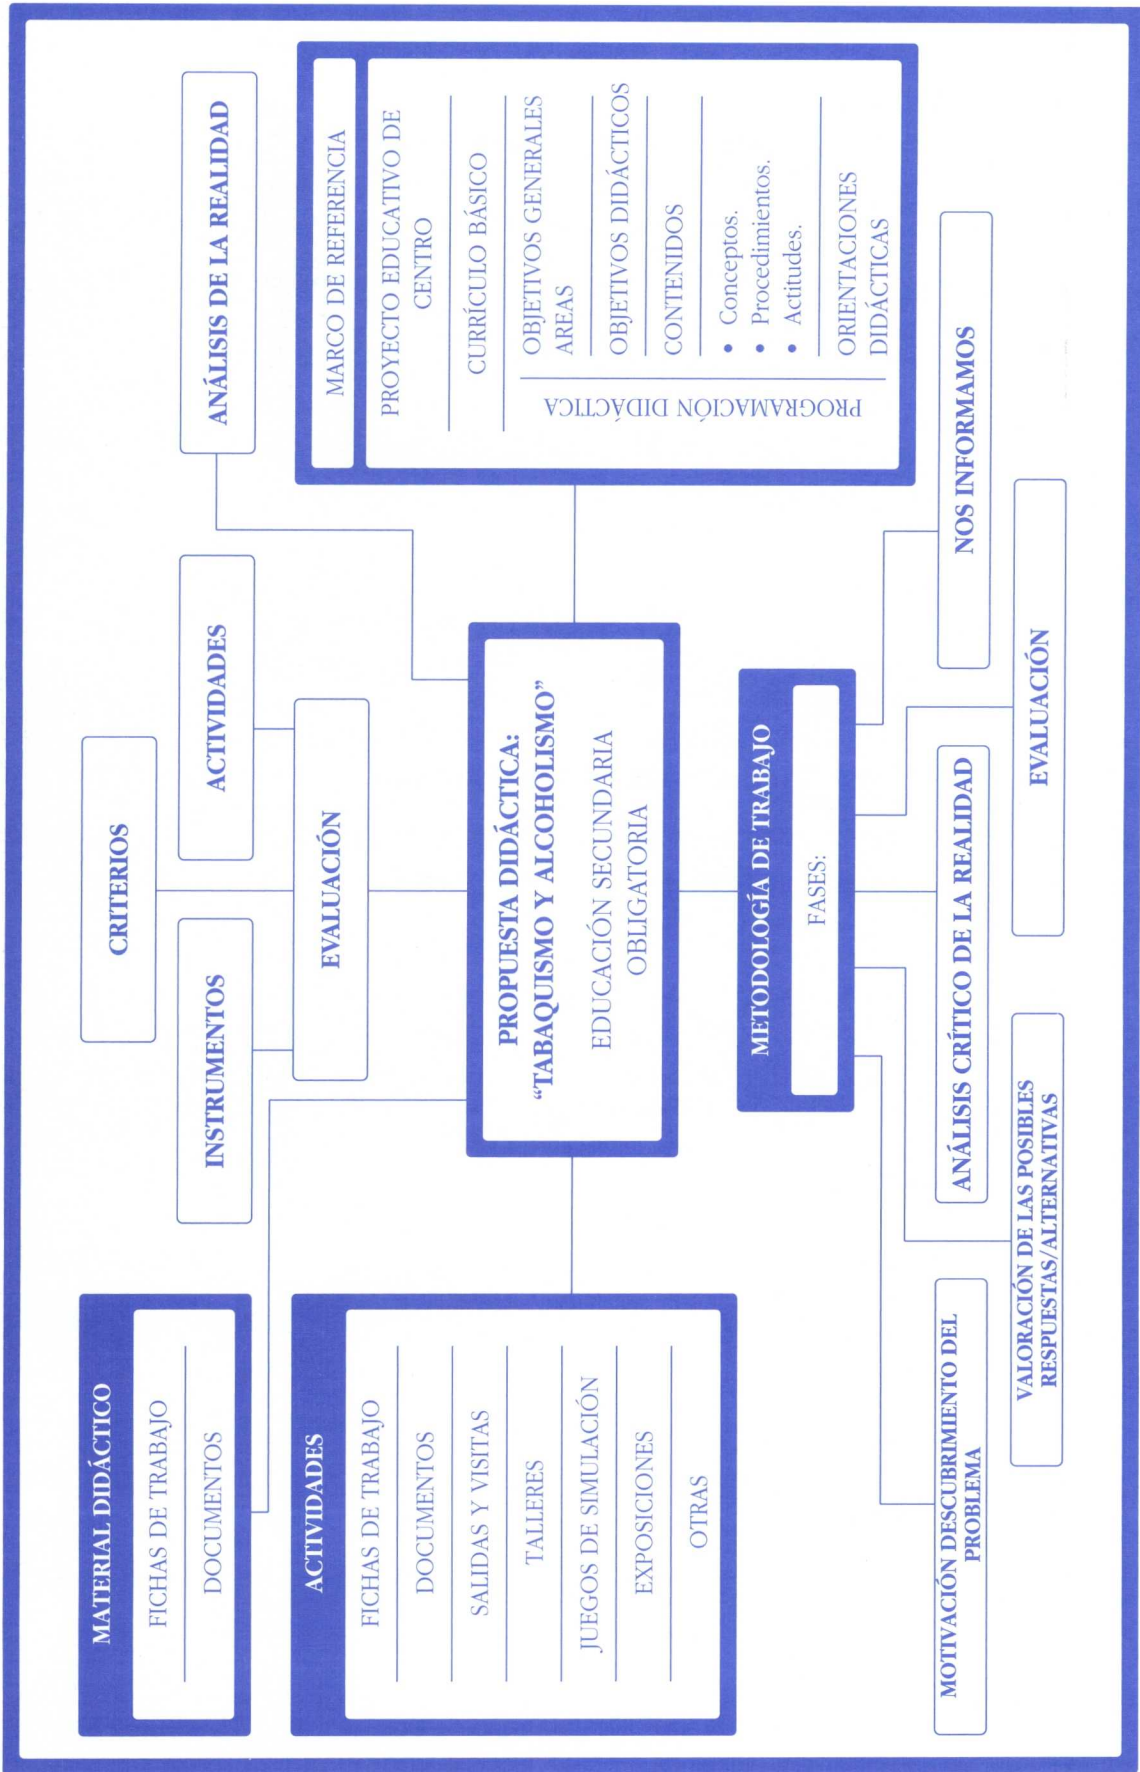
PROPUESTA DIDÁCTICA:
"TABAQUISMO Y ALCOHOLISMO"
EDUCACIÓN SECUNDARIA OBLIGATORIA

ANÁLISIS DE LA REALIDAD

MARCO DE REFERENCIA
PROYECTO EDUCATIVO DE CENTRO
CURRÍCULO BÁSICO
OBJETIVOS GENERALES AREAS
OBJETIVOS DIDÁCTICOS
CONTENIDOS
• Conceptos.
• Procedimientos.
• Actitudes.
ORIENTACIONES DIDÁCTICAS
PROGRAMACIÓN DIDÁCTICA

CRITERIOS
ACTIVIDADES
INSTRUMENTOS
EVALUACIÓN

METODOLOGÍA DE TRABAJO
FASES:
NOS INFORMAMOS
EVALUACIÓN
ANÁLISIS CRÍTICO DE LA REALIDAD
VALORACIÓN DE LAS POSIBLES RESPUESTAS/ALTERNATIVAS
MOTIVACIÓN DESCUBRIMIENTO DEL PROBLEMA

MATERIAL DIDÁCTICO
FICHAS DE TRABAJO
DOCUMENTOS

ACTIVIDADES
FICHAS DE TRABAJO
DOCUMENTOS
SALIDAS Y VISITAS
TALLERES
JUEGOS DE SIMULACIÓN
EXPOSICIONES
OTRAS